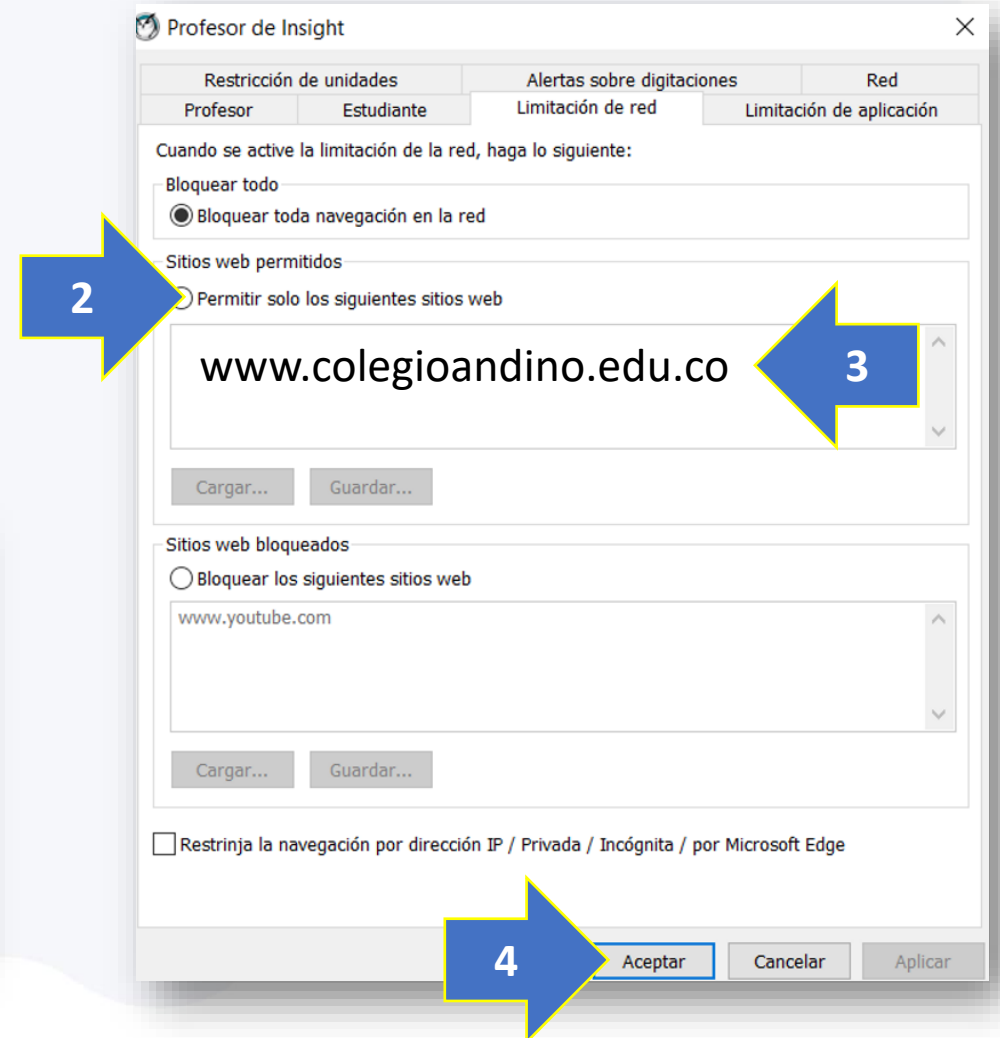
Profesor de Insight
×
Restricción de unidades
Alertas sobre digitaciones
Red
Profesor
Estudiante
Limitación de red
Limitación de aplicación

Cuando se active la limitación de la red, haga lo siguiente:

Bloquear todo
Bloquear toda navegación en la red

Sitios web permitidos
2
Permitir solo los siguientes sitios web
www.colegioandino.edu.co
3
Cargar...
Guardar...

Sitios web bloqueados
Bloquear los siguientes sitios web
www.youtube.com
Cargar...
Guardar...

Restrinja la navegación por dirección IP / Privada / Incógnita / por Microsoft Edge

4
Aceptar
Cancelar
Aplicar